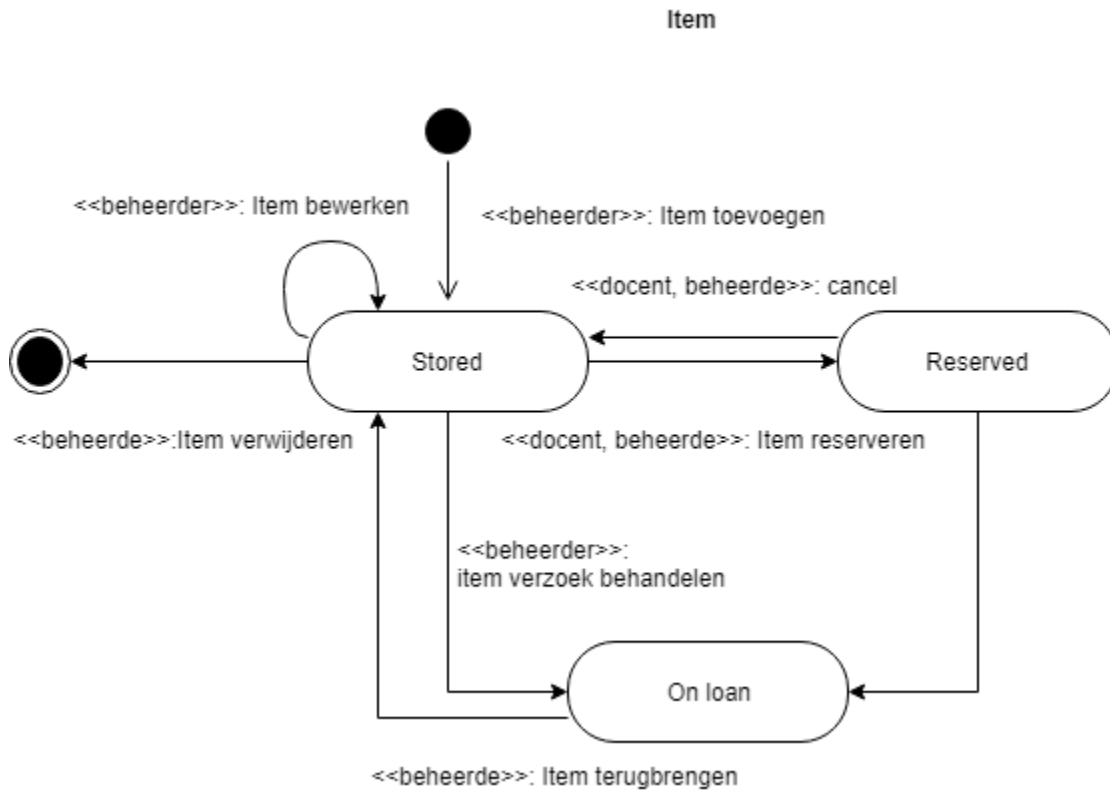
Item

<<beheerder>>: Item bewerken

<<beheerder>>: Item toevoegen

<<docent, beheerde>>: cancel

Stored

Reserved

<<beheerde>>:Item verwijderen

<<docent, beheerde>>: Item reserveren

<<beheerder>>:
item verzoek behandelen

On loan

<<beheerde>>: Item terugbrengen